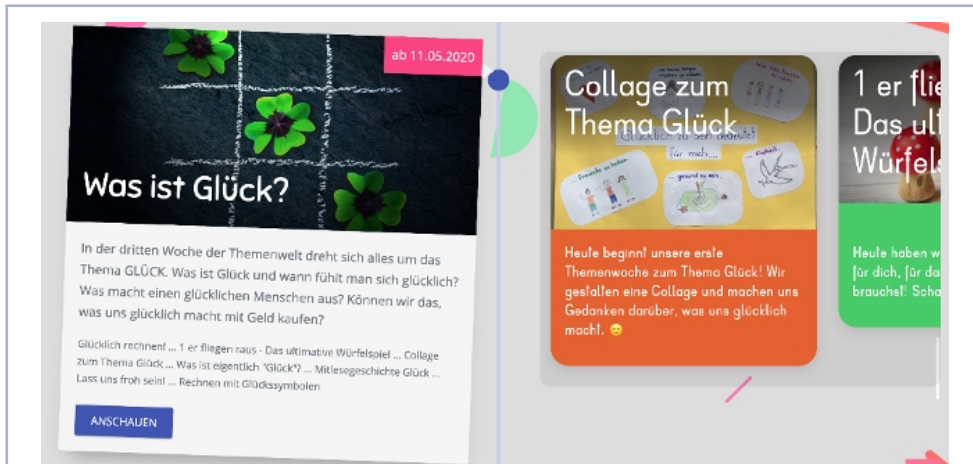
ab 11.05.2020

Was ist Glück?

In der dritten Woche der Themenwelt dreht sich alles um das Thema GLÜCK. Was ist Glück und wann fühlt man sich glücklich? Was macht einen glücklichen Menschen aus? Können wir das, was uns glücklich macht mit Geld kaufen?

Glücklich rechnen! ... 1 er fliegen raus - Das ultimative Würfelspiel ... Collage zum Thema Glück ... Was ist eigentlich "Glück"? ... Mitlesegeschichte Glück ... Lass uns froh sein! ... Rechnen mit Glückssymbolen

ANSCHAUEN

Collage zum Thema Glück

Glücklich sein bedeutet für mich...

Heute beginnt unsere erste Themenwoche zum Thema Glück! Wir gestalten eine Collage und machen uns Gedanken darüber, was uns glücklich macht. 😊

1 er fl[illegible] Das ul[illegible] Würfels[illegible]

Heute haben w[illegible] für dich, für da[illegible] brauchst! Scha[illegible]